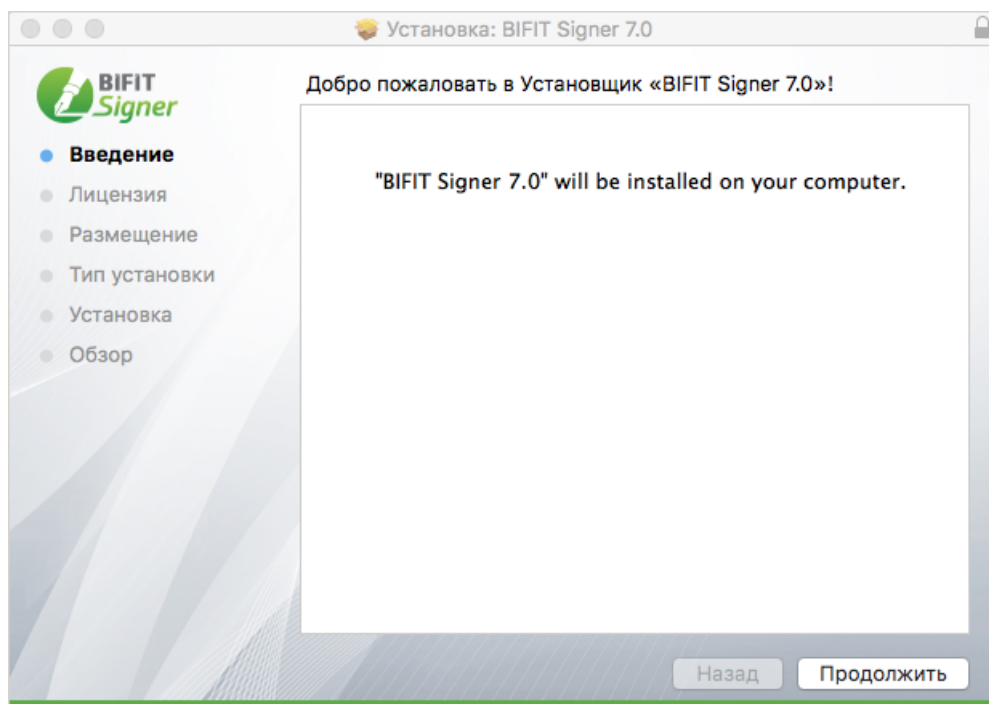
Установка: BIFIT Signer 7.0

BIFIT Signer

Введение
Лицензия
Размещение
Тип установки
Установка
Обзор

Добро пожаловать в Установщик «BIFIT Signer 7.0»!

"BIFIT Signer 7.0" will be installed on your computer.

Назад
Продолжить